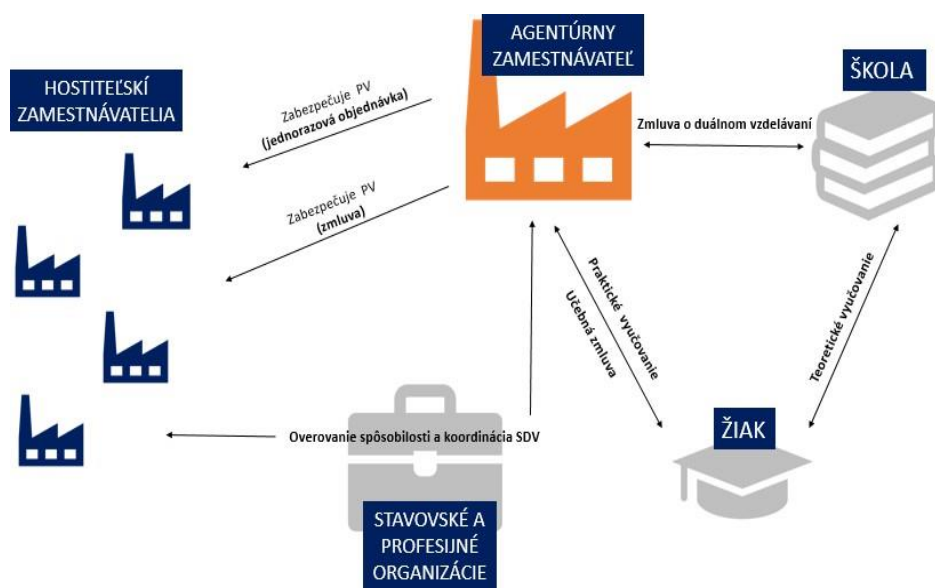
AGENTÚRNY ZAMESTNÁVATEĽ

HOSTITEĽSKÍ ZAMESTNÁVATELIA

ŠKOLA

Zabezpečuje PV
(jednorazová objednávka)

Zmluva o duálnom vzdelávaní

Zabezpečuje PV
(zmluva)

Praktické vyučovanie

Učebná zmluva

Teoretické vyučovanie

ŽIAK

Overovanie spôsobilosti a koordinácia SDV

STAVOVSKÉ A PROFESIJNÉ ORGANIZÁCIE